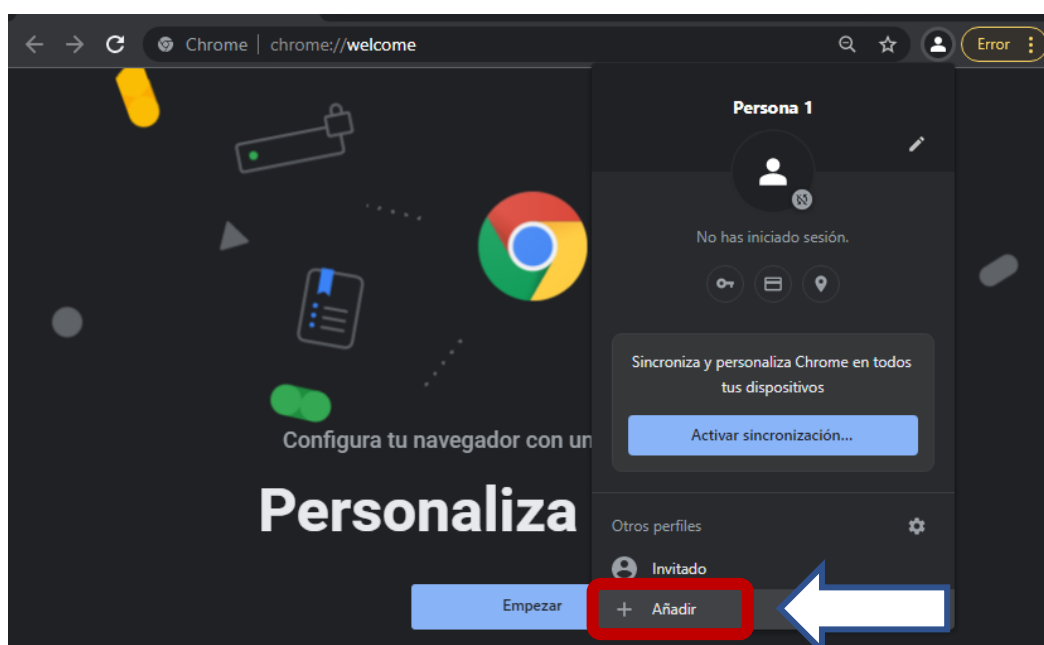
Chrome | chrome://welcome

Error

Persona 1

No has iniciado sesión.

Sincroniza y personaliza Chrome en todos tus dispositivos

Activar sincronización...

Otros perfiles

Invitado

+ Añadir

Configura tu navegador con un

Personaliza

Empezar